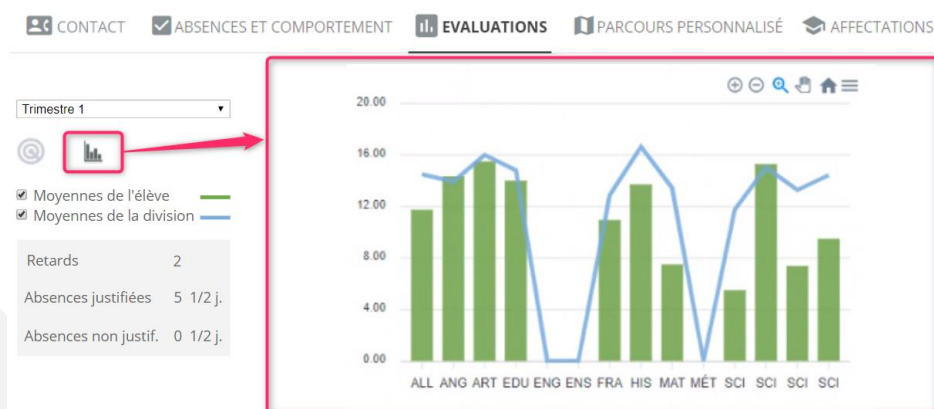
CONTACT ABSENCES ET COMPORTEMENT EVALUATIONS PARCOURS PERSONNALISÉ AFFECTATIONS

Trimestre 1

Moyennes de l'élève
Moyennes de la division

| Retards | 2 |
|---|---|
| Absences justifiées | 5 1/2 j. |
| Absences non justif. | 0 1/2 j. |

20.00
16.00
12.00
8.00
4.00
0.00

ALL ANG ART EDU ENG ENS FRA HIS MAT MÉT SCI SCI SCI SCI